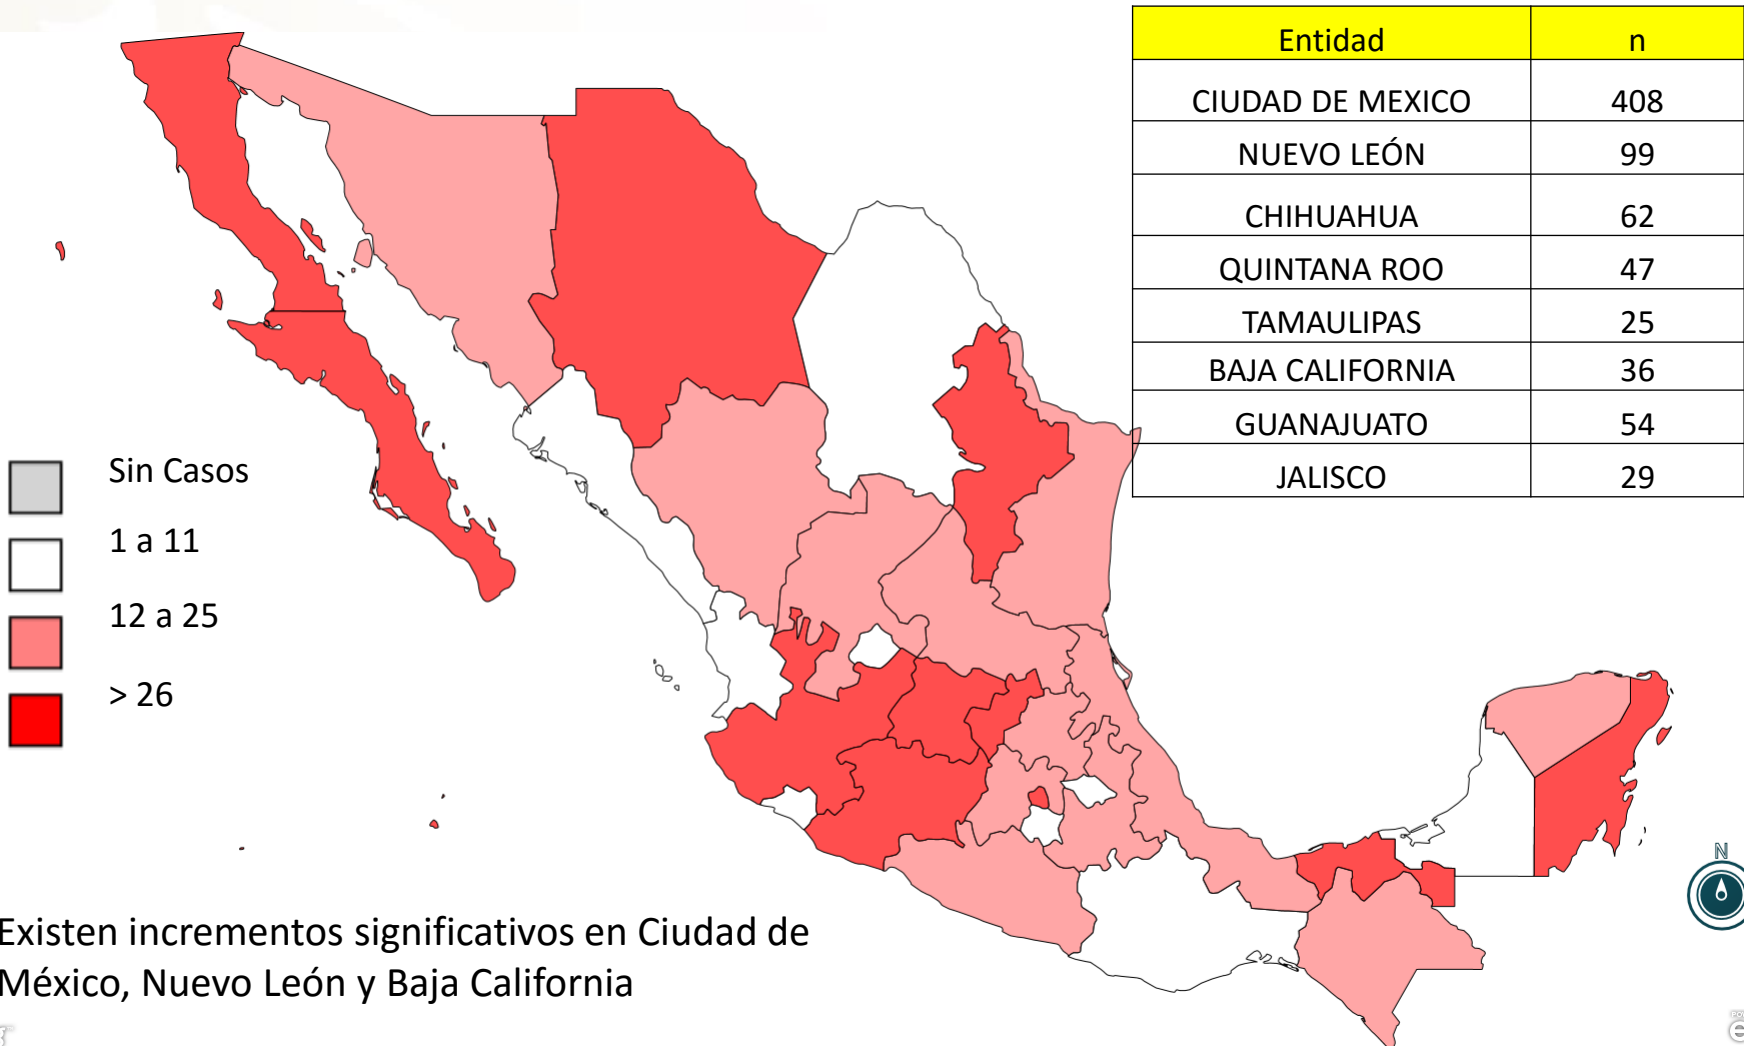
| Entidad | n |
|---|---|
| CIUDAD DE MEXICO | 408 |
| NUEVO LEÓN | 99 |
| CHIHUAHUA | 62 |
| QUINTANA ROO | 47 |
| TAMAULIPAS | 25 |
| BAJA CALIFORNIA | 36 |
| GUANAJUATO | 54 |
| JALISCO | 29 |

Sin Casos

1 a 11

12 a 25

> 26

N

Existen incrementos significativos en Ciudad de México, Nuevo León y Baja California